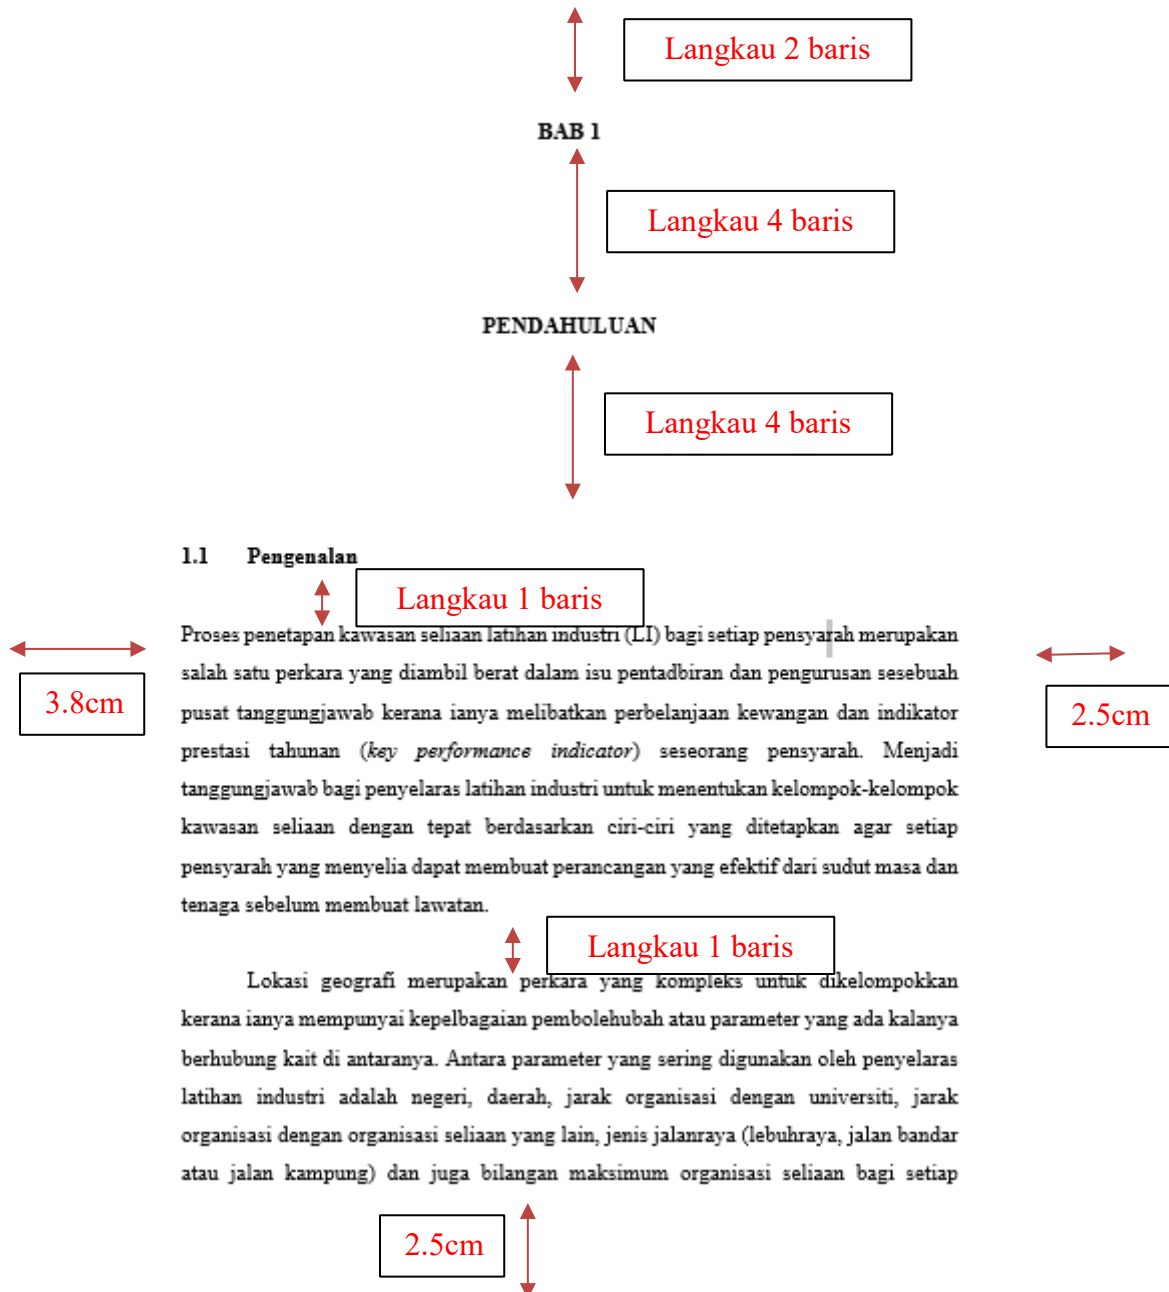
Langkau 2 baris

BAB 1

Langkau 4 baris

PENDAHULUAN

Langkau 4 baris

1.1 Pengenalan

Langkau 1 baris

3.8cm

2.5cm

Proses penetapan kawasan seliaan latihan industri (LI) bagi setiap pensyarah merupakan salah satu perkara yang diambil berat dalam isu pentadbiran dan pengurusan sesebuah pusat tanggungjawab kerana ianya melibatkan perbelanjaan kewangan dan indikator prestasi tahunan (*key performance indicator*) seseorang pensyarah. Menjadi tanggungjawab bagi penyelaras latihan industri untuk menentukan kelompok-kelompok kawasan seliaan dengan tepat berdasarkan ciri-ciri yang ditetapkan agar setiap pensyarah yang menyelia dapat membuat perancangan yang efektif dari sudut masa dan tenaga sebelum membuat lawatan.

Langkau 1 baris

Lokasi geografi merupakan perkara yang kompleks untuk dikelompokkan kerana ianya mempunyai kepelbagaian pembolehubah atau parameter yang ada kalanya berhubung kait di antaranya. Antara parameter yang sering digunakan oleh penyelaras latihan industri adalah negeri, daerah, jarak organisasi dengan universiti, jarak organisasi dengan organisasi seliaan yang lain, jenis jalanraya (lebuhraya, jalan bandar atau jalan kampung) dan juga bilangan maksimum organisasi seliaan bagi setiap

2.5cm